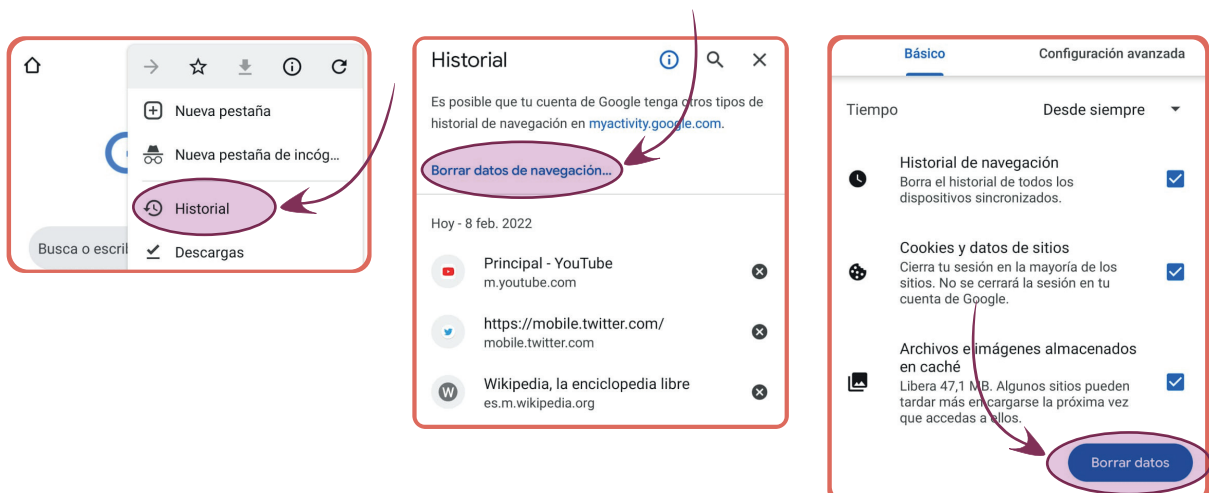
Busca o escrib

Nueva pestaña

Nueva pestaña de incóg...

Historial

Descargas

Historial

Es posible que tu cuenta de Google tenga otros tipos de historial de navegación en myactivity.google.com.

Borrar datos de navegación...

Hoy - 8 feb. 2022

Principal - YouTube
m.youtube.com

https://mobile.twitter.com/
mobile.twitter.com

Wikipedia, la enciclopedia libre
es.m.wikipedia.org

Básico

Configuración avanzada

Tiempo

Desde siempre

Historial de navegación
Borra el historial de todos los dispositivos sincronizados.

Cookies y datos de sitios
Cierra tu sesión en la mayoría de los sitios. No se cerrará la sesión en tu cuenta de Google.

Archivos e imágenes almacenados en caché
Libera 47,1 MB. Algunos sitios pueden tardar más en cargarse la próxima vez que accedas a ellos.

Borrar datos